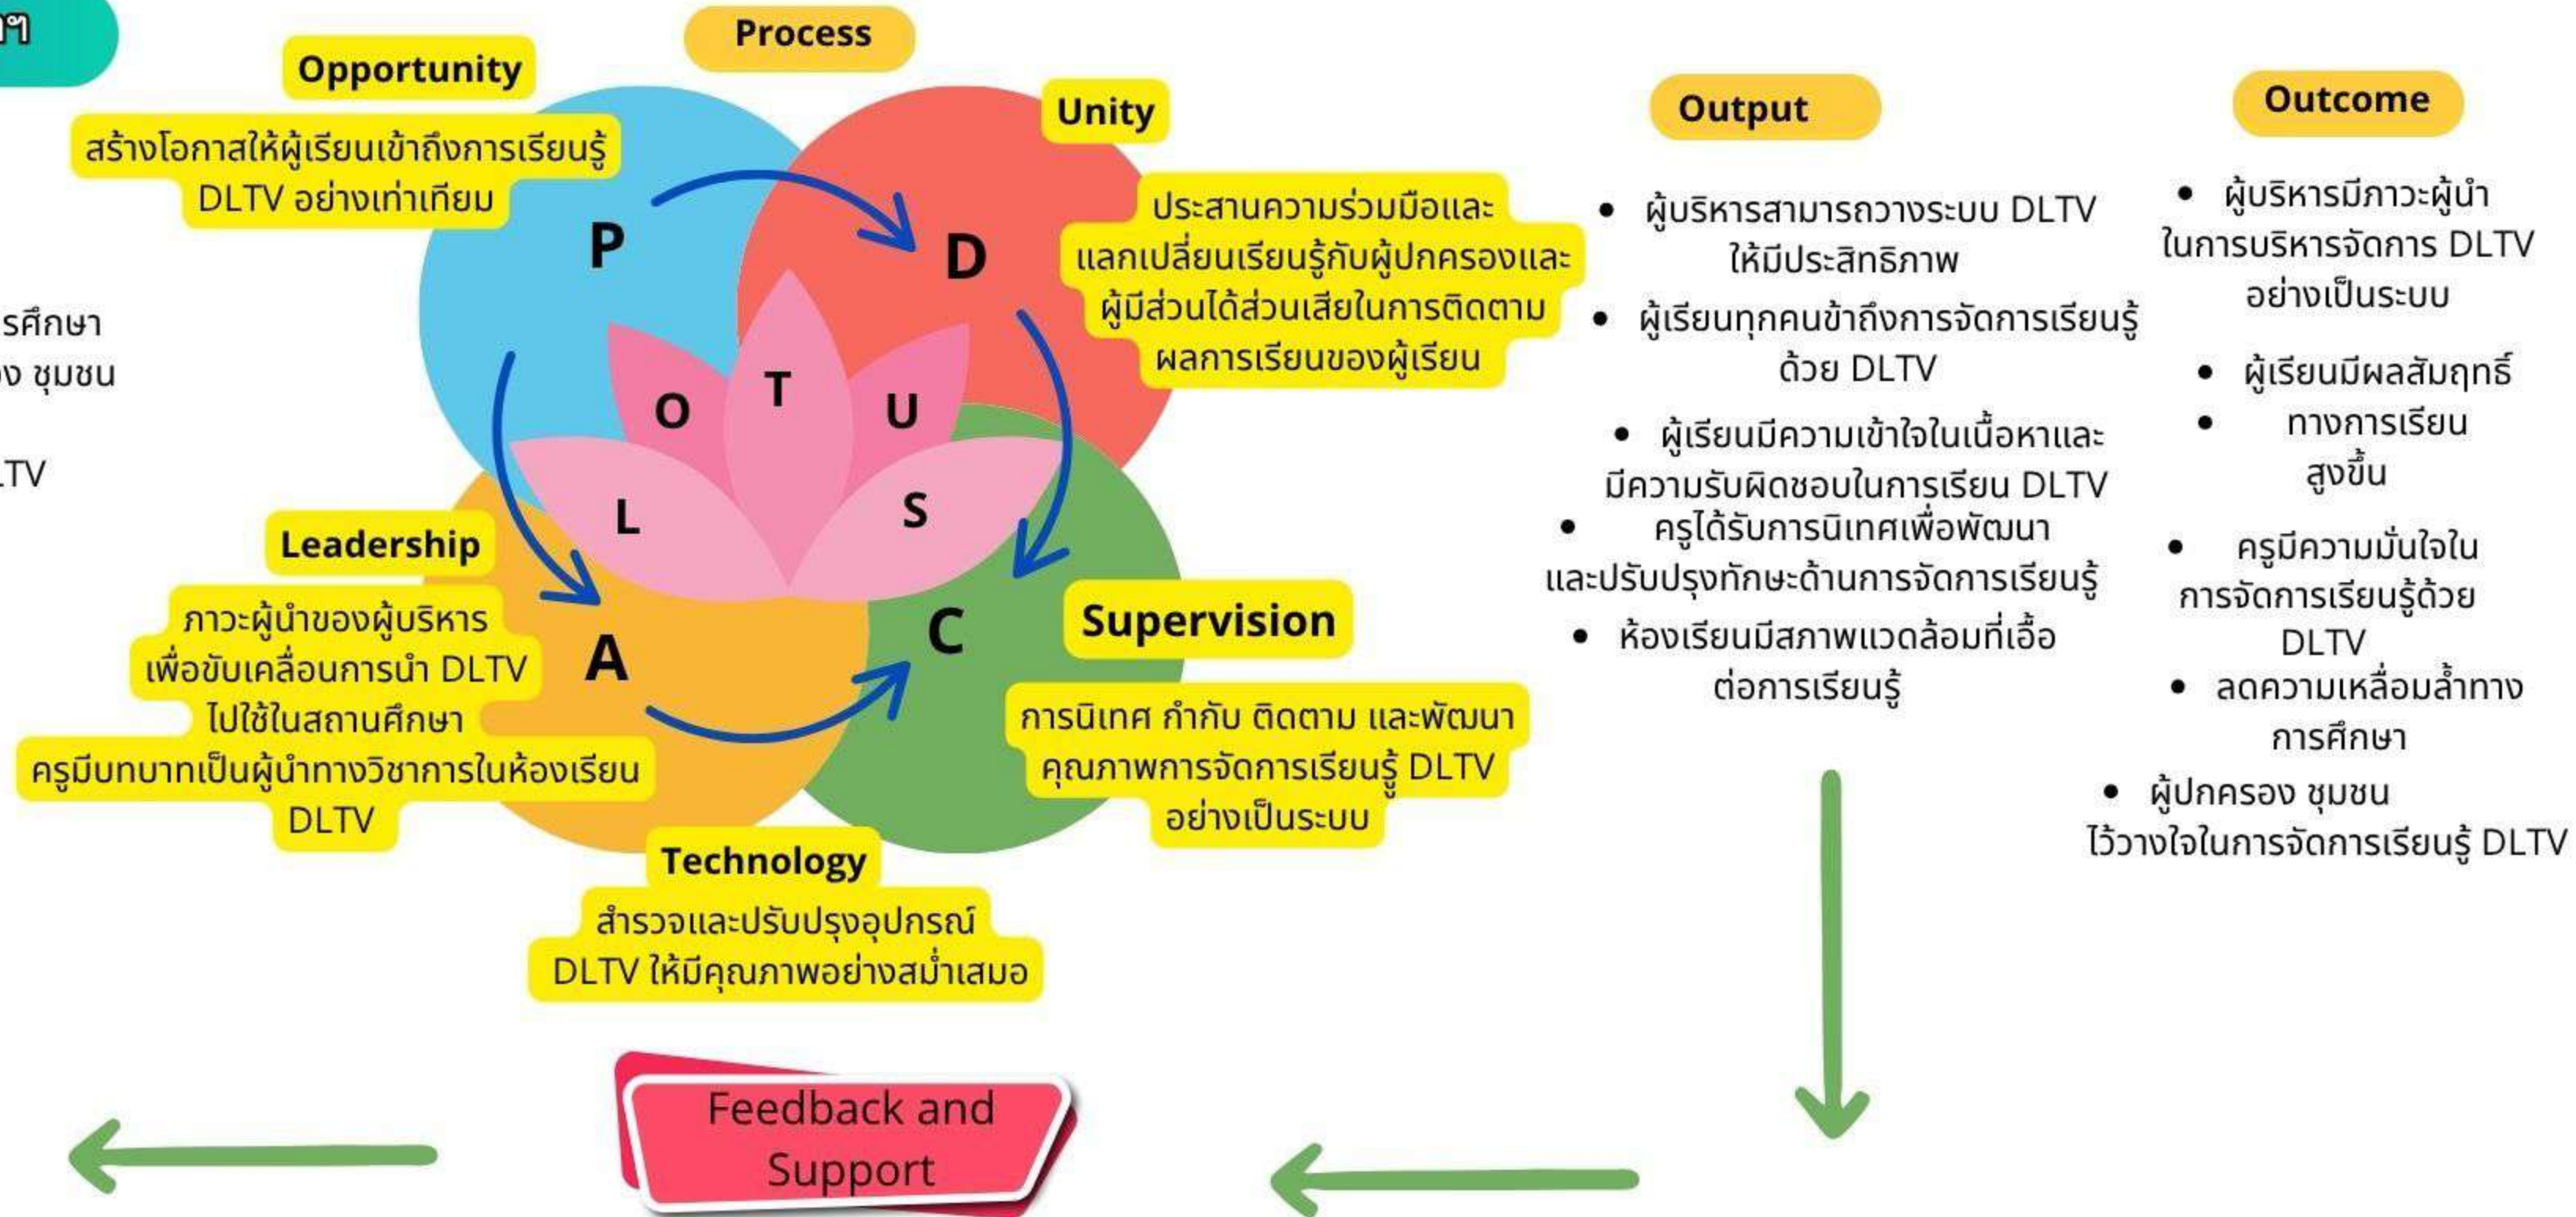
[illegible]ๆ

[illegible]รศึกษา
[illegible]ง ชุมชน
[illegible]TV

Process

Opportunity

สร้างโอกาสให้ผู้เรียนเข้าถึงการเรียนรู้ DLTV อย่างเท่าเทียม

Unity

ประสานความร่วมมือและแลกเปลี่ยนเรียนรู้กับผู้ปกครองและผู้มีส่วนได้ส่วนเสียในการติดตามผลการเรียนของผู้เรียน

P D A C

L O T U S

Leadership

ภาวะผู้นำของผู้บริหารเพื่อขับเคลื่อนการนำ DLTV ไปใช้ในสถานศึกษา ครูมีบทบาทเป็นผู้นำทางวิชาการในห้องเรียน DLTV

Supervision

การนิเทศ กำกับ ติดตาม และพัฒนาคุณภาพการจัดการเรียนรู้ DLTV อย่างเป็นระบบ

Technology

สำรวจและปรับปรุงอุปกรณ์ DLTV ให้มีคุณภาพอย่างสม่ำเสมอ

Output

• ผู้บริหารสามารถวางระบบ DLTV ให้มีประสิทธิภาพ
• ผู้เรียนทุกคนข้าถึงการจัดการเรียนรู้ด้วย DLTV
• ผู้เรียนมีความเข้าใจในเนื้อหาและมีความรับผิดชอบในการเรียน DLTV
• ครูได้รับการนิเทศเพื่อพัฒนาและปรับปรุงทักษะด้านการจัดการเรียนรู้
• ห้องเรียนมีสภาพแวดล้อมที่เอื้อต่อการเรียนรู้

Outcome

• ผู้บริหารมีภาวะผู้นำในการบริหารจัดการ DLTV อย่างเป็นระบบ
• ผู้เรียนมีผลสัมฤทธิ์
• ทางการเรียนสูงขึ้น
• ครูมีความมั่นใจในการจัดการเรียนรู้ด้วย DLTV
• ลดความเหลื่อมล้ำทางการศึกษา
• ผู้ปกครอง ชุมชน ไว้วางใจในการจัดการเรียนรู้ DLTV

Feedback and Support